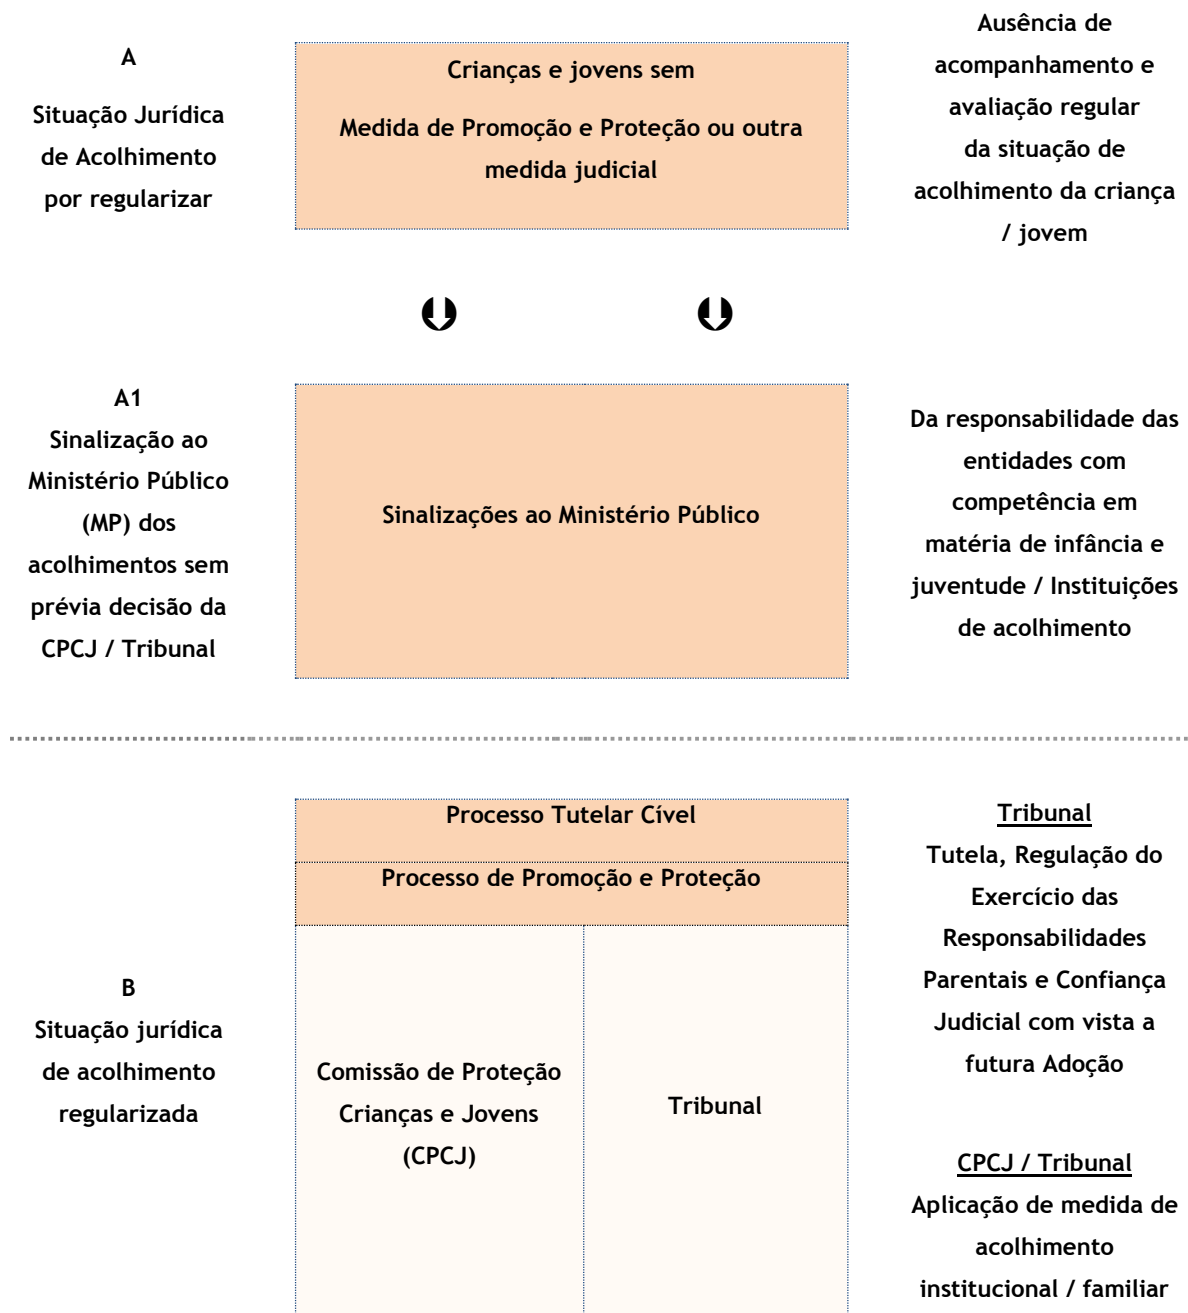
A

Situação Jurídica de Acolhimento por regularizar

Crianças e jovens sem

Medida de Promoção e Proteção ou outra medida judicial

Ausência de acompanhamento e avaliação regular da situação de acolhimento da criança / jovem

A1
Sinalização ao Ministério Público (MP) dos acolhimentos sem prévia decisão da CPCJ / Tribunal

Sinalizações ao Ministério Público

Da responsabilidade das entidades com competência em matéria de infância e juventude / Instituições de acolhimento

B
Situação jurídica de acolhimento regularizada

Processo Tutelar Cível

Processo de Promoção e Proteção

Comissão de Proteção Crianças e Jovens (CPCJ)

Tribunal

Tribunal
Tutela, Regulação do Exercício das Responsabilidades Parentais e Confiança Judicial com vista a futura Adoção

CPCJ / Tribunal
Aplicação de medida de acolhimento institucional / familiar